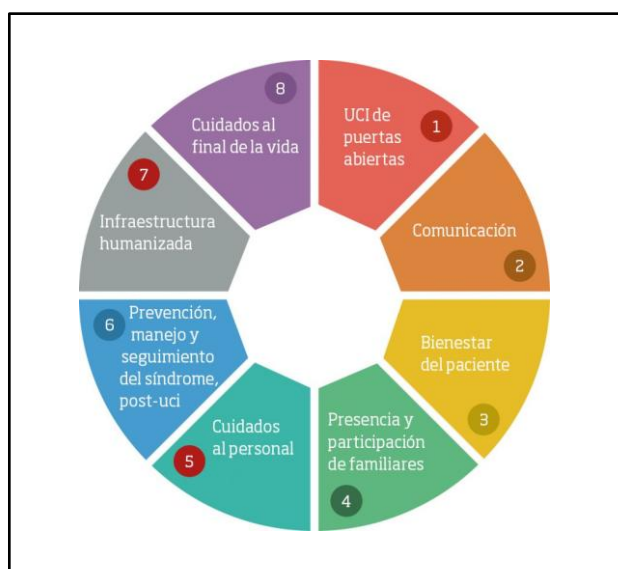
UCI de puertas abiertas
1

Comunicación
2

Bienestar del paciente
3

Presencia y participación de familiares
4

Cuidados al personal
5

6
Prevención, manejo y seguimiento del síndrome, post-uci

7
Infraestructura humanizada

8
Cuidados al final de la vida